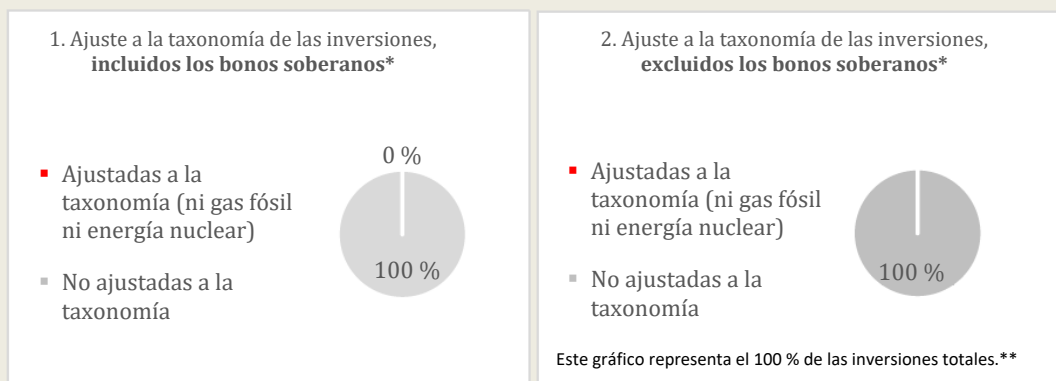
1. Ajuste a la taxonomía de las inversiones, **incluidos los bonos soberanos***

Ajustadas a la taxonomía (ni gas fósil ni energía nuclear)

No ajustadas a la taxonomía

0 %

100 %

2. Ajuste a la taxonomía de las inversiones, **excluidos los bonos soberanos***

Ajustadas a la taxonomía (ni gas fósil ni energía nuclear)

No ajustadas a la taxonomía

100 %

Este gráfico representa el 100 % de las inversiones totales.**